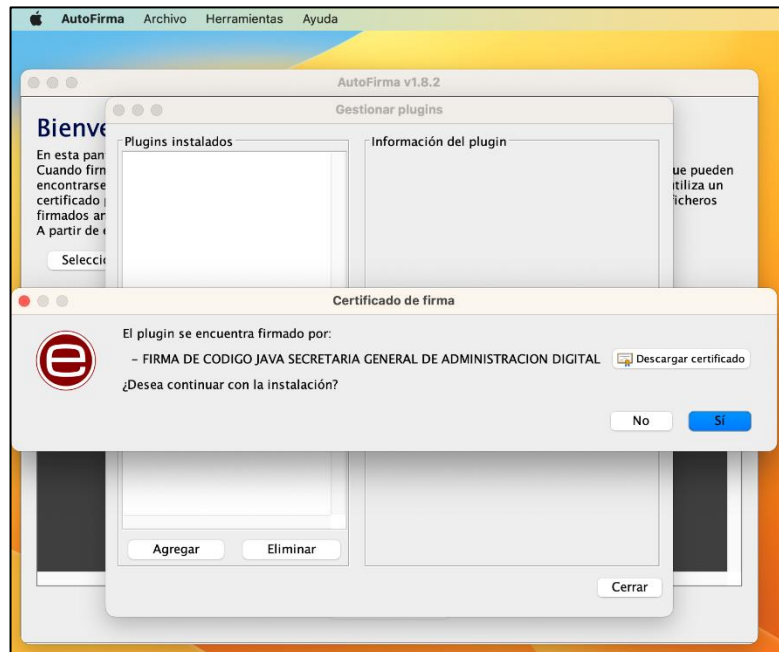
AutoFirma Archivo Herramientas Ayuda

AutoFirma v1.8.2

Bienve

En esta pan
Cuando firm
encontrarse
certificado
firmados ar
A partir de

ue pueden
tiliza un
ficheros

Selecci

Gestionar plugins

Plugins instalados

Información del plugin

Certificado de firma

El plugin se encuentra firmado por:

– FIRMA DE CODIGO JAVA SECRETARIA GENERAL DE ADMINISTRACION DIGITAL

Descargar certificado

¿Desea continuar con la instalación?

No

Sí

Agregar

Eliminar

Cerrar